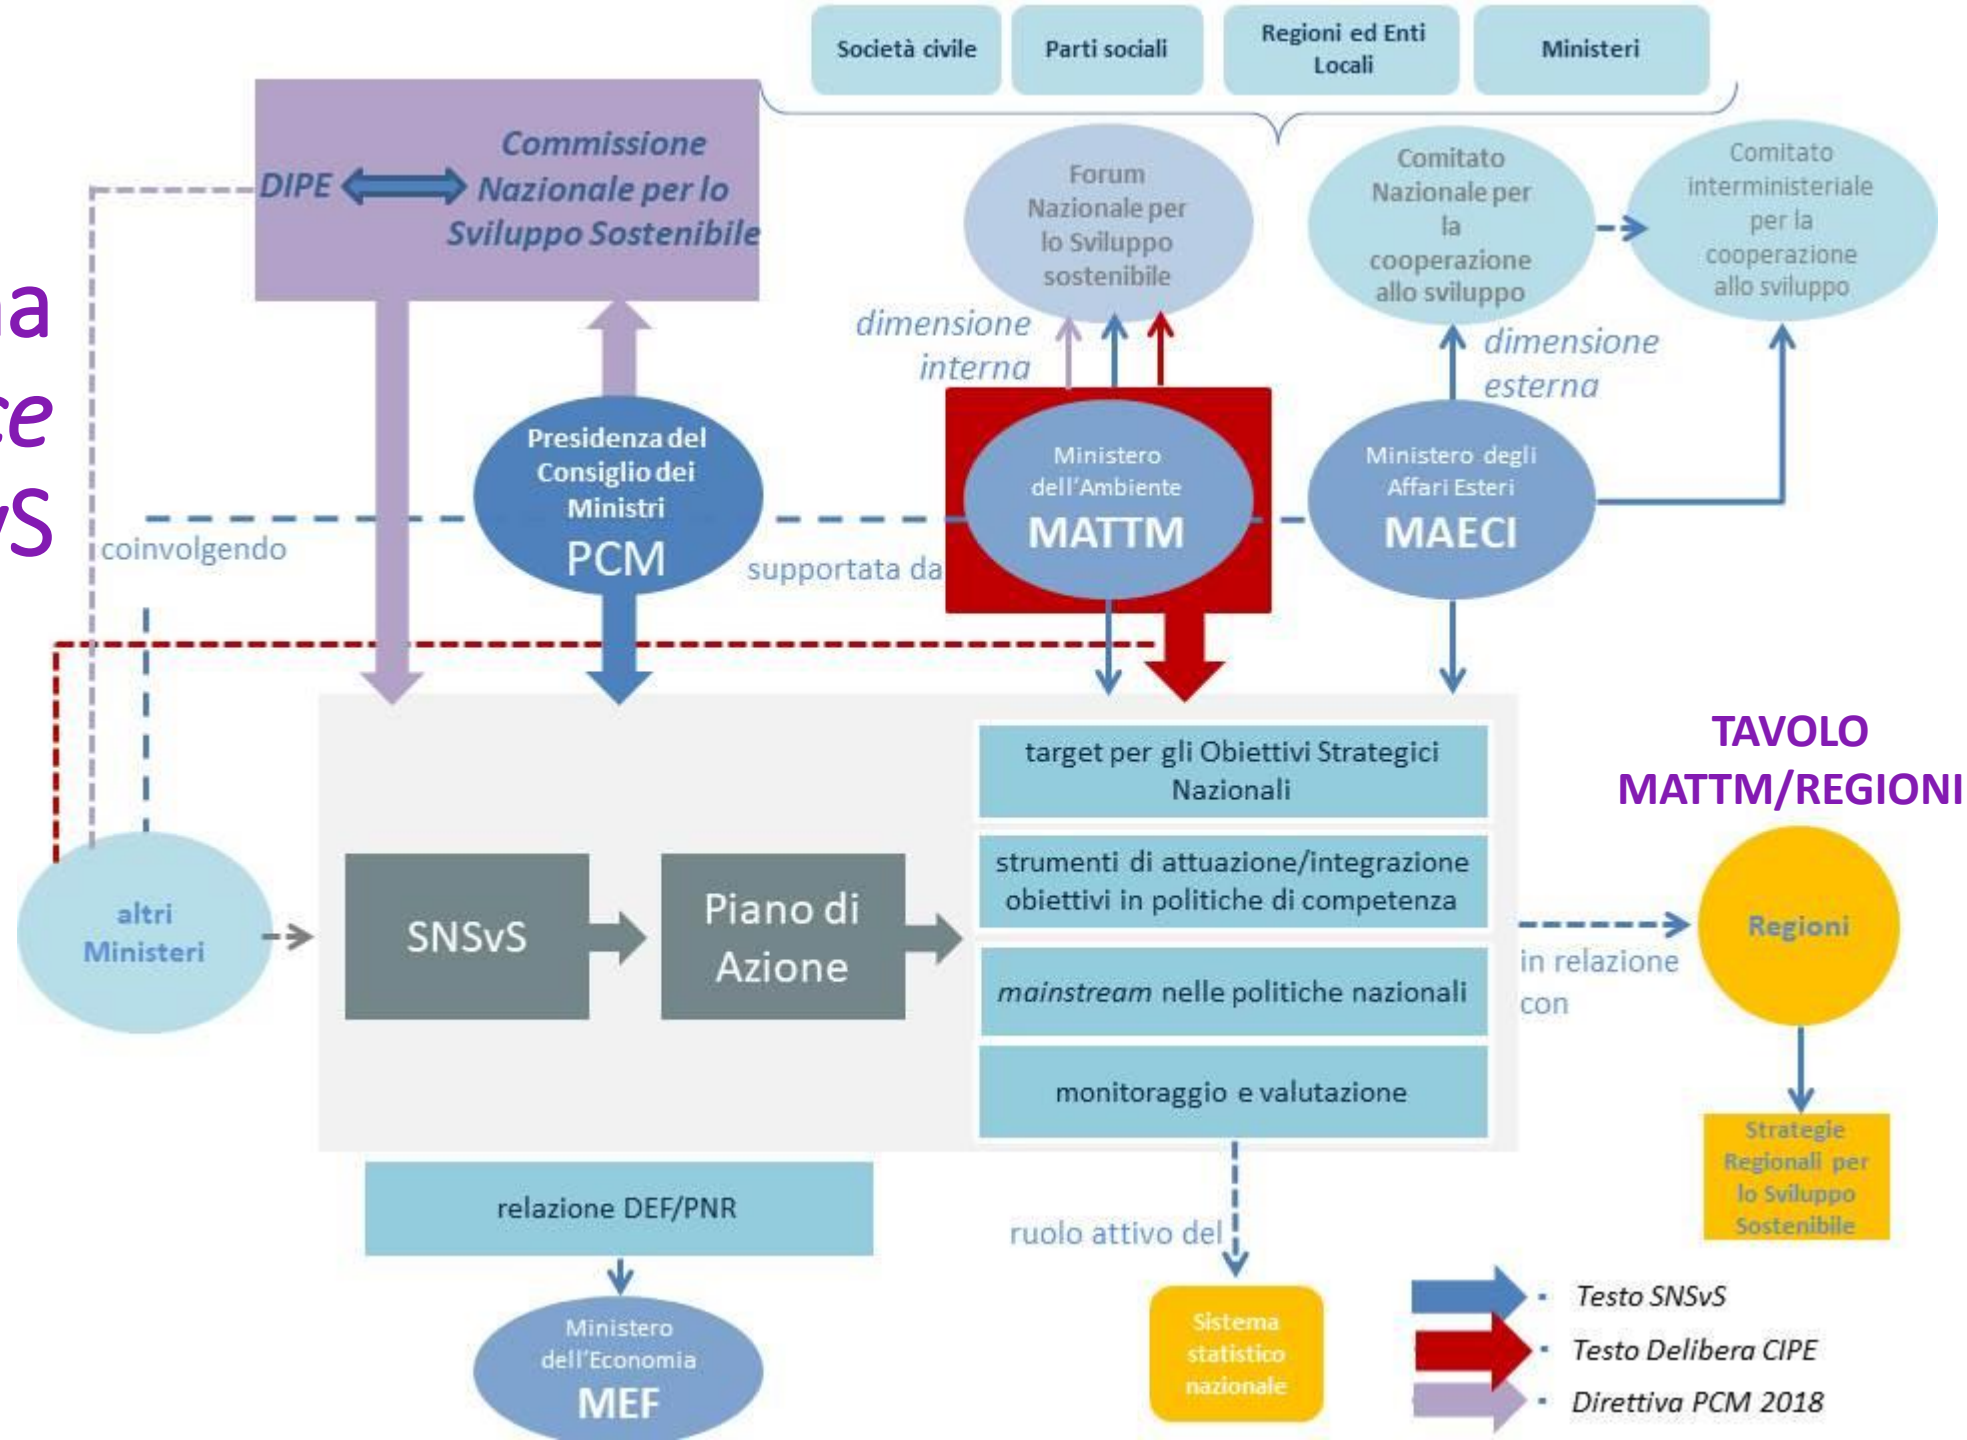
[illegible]a
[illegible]e
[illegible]S

Società civile

Parti sociali

Regioni ed Enti Locali

Ministeri

DIPE

Commissione Nazionale per lo Sviluppo Sostenibile

Forum Nazionale per lo Sviluppo sostenibile

Comitato Nazionale per la cooperazione allo sviluppo

Comitato interministeriale per la cooperazione allo sviluppo

dimensione interna

dimensione esterna

Presidenza del Consiglio dei Ministri
PCM

Ministero dell'Ambiente
MATTM

Ministero degli Affari Esteri
MAECI

coinvolgendo

supportata da

altri Ministeri

SNSvS

Piano di Azione

target per gli Obiettivi Strategici Nazionali

strumenti di attuazione/integrazione obiettivi in politiche di competenza

*mainstream* nelle politiche nazionali

monitoraggio e valutazione

TAVOLO MATTM/REGIONI

in relazione con

Regioni

Strategie Regionali per lo Sviluppo Sostenibile

relazione DEF/PNR

Ministero dell'Economia
MEF

ruolo attivo del

Sistema statistico nazionale

Testo SNSvS

Testo Delibera CIPE

Direttiva PCM 2018